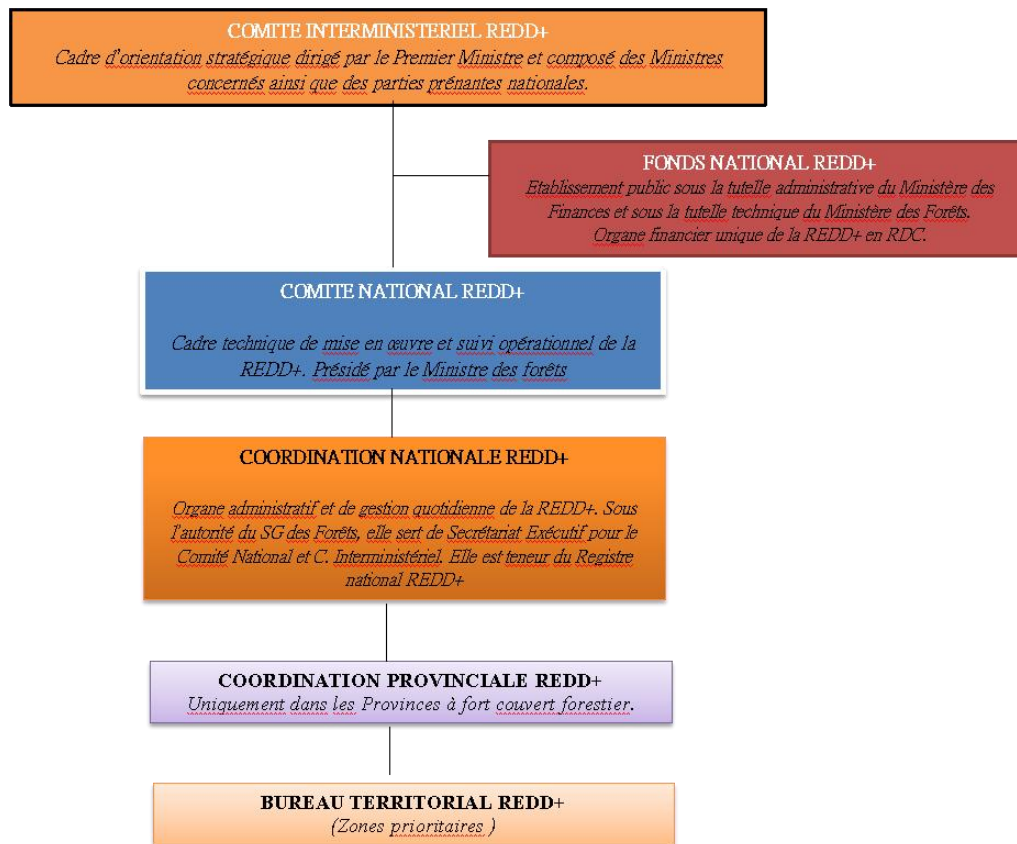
COMITE INTERMINISTERIEL REDD+
Cadre d'orientation stratégique dirigé par le Premier Ministre et composé des Ministres concernés ainsi que des parties prénantes nationales.

FONDS NATIONAL REDD+
Etablissement public sous la tutelle administrative du Ministère des Finances et sous la tutelle technique du Ministère des Forêts. Organe financier unique de la REDD+ en RDC.

COMITE NATIONAL REDD+

Cadre technique de mise en œuvre et suivi opérationnel de la REDD+. Présidé par le Ministre des forêts

COORDINATION NATIONALE REDD+

Organe administratif et de gestion quotidienne de la REDD+. Sous l'autorité du SG des Forêts, elle sert de Secrétariat Exécutif pour le Comité National et C. Interministériel. Elle est teneur du Registre national REDD+

COORDINATION PROVINCIALE REDD+
Uniquement dans les Provinces à fort couvert forestier.

BUREAU TERRITORIAL REDD+
(Zones prioritaires )